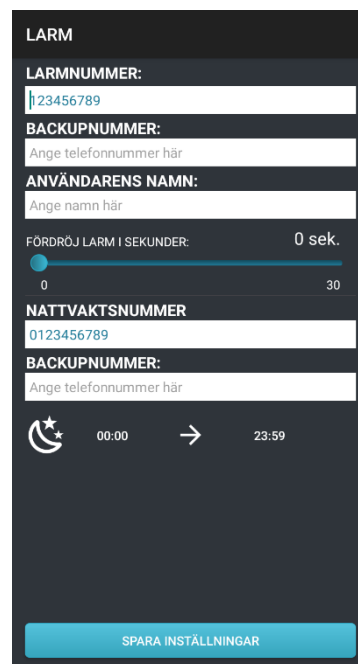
LARM

LARMNUMMER:

123456789

BACKUPNUMMER:

Ange telefonnummer här

ANVÄNDARENS NAMN:

Ange namn här

FÖRDRÖJ LARM I SEKUNDER:

0 sek.

0

30

NATTVAKTSNUMMER

0123456789

BACKUPNUMMER:

Ange telefonnummer här

00:00

→

23:59

SPARA INSTÄLLNINGAR